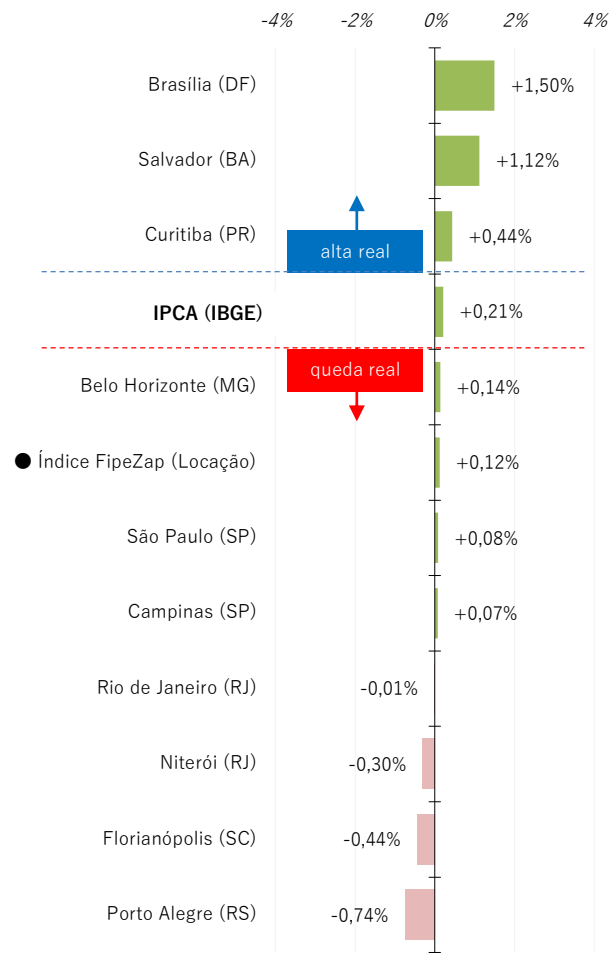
-4% -2% 0% 2% 4%

Brasília (DF) +1,50%

Salvador (BA) +1,12%

Curitiba (PR) +0,44%

alta real

IPCA (IBGE) +0,21%

queda real

Belo Horizonte (MG) +0,14%

Índice FipeZap (Locação) +0,12%

São Paulo (SP) +0,08%

Campinas (SP) +0,07%

Rio de Janeiro (RJ) -0,01%

Niterói (RJ) -0,30%

Florianópolis (SC) -0,44%

Porto Alegre (RS) -0,74%